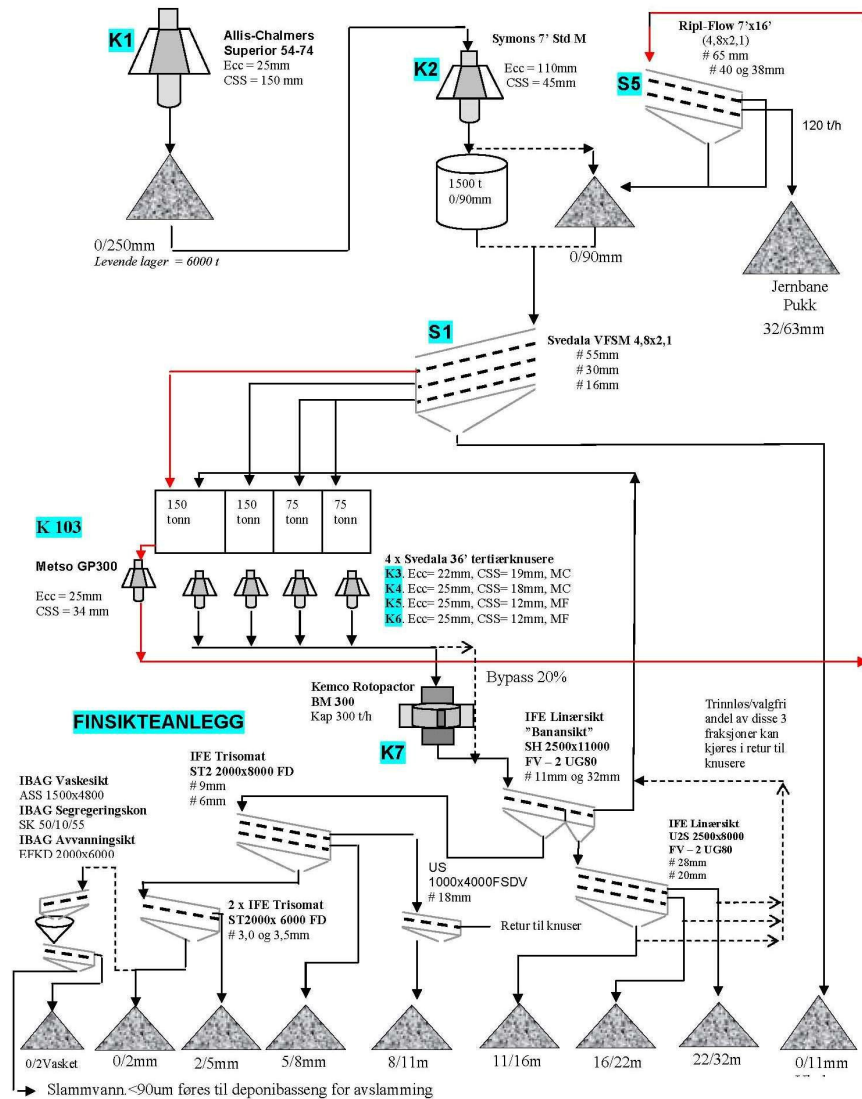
K1

Allis-Chalmers Superior 54-74
Ecc = 25mm
CSS = 150 mm

0/250mm
Levende lager = 6000 t

K2

Symons 7' Std M
Ecc = 110mm
CSS = 45mm

1500 t
0/90mm

0/90mm

Ripl-Flow 7'x16'
(4,8x2,1)
# 65 mm
# 40 og 38mm

S5

120 t/h

Jernbane
Pukk
32/63mm

S1

Svedala VFSM 4,8x2,1
# 55mm
# 30mm
# 16mm

| 150 tonn | 150 tonn | 75 tonn | 75 tonn |
|---|---|---|---|

K 103

Metso GP300
Ecc = 25mm
CSS = 34 mm

4 x Svedala 36' tertiærknusere
K3. Ecc= 22mm, CSS= 19mm, MC
K4. Ecc= 25mm, CSS= 18mm, MC
K5. Ecc= 25mm, CSS= 12mm, MF
K6. Ecc= 25mm, CSS= 12mm, MF

Bypass 20%

Kemco Rotopactor
BM 300
Kap 300 t/h

K7

FINSIKTEANLEGG

IFE Linærsikt
"Banansikt"
SH 2500x11000
FV – 2 UG80
# 11mm og 32mm

Trinnløs/valgfri andel av disse 3 fraksjoner kan kjøres i retur til knusere

IFE Trisomat
ST2 2000x8000 FD
# 9mm
# 6mm

IBAG Vaskesikt
ASS 1500x4800
IBAG Segregeringskon
SK 50/10/55
IBAG Avvanningsikt
EFKD 2000x6000

2 x IFE Trisomat
ST2000x 6000 FD
# 3,0 og 3,5mm

US
1000x4000FSDV
# 18mm

Retur til knuser

IFE Linærsikt
U2S 2500x8000
FV – 2 UG80
# 28mm
# 20mm

0/2Vasket
0/2mm
2/5mm
5/8mm
8/11m
11/16m
16/22m
22/32m
0/11mm

Slammvann.<90um føres til deponibasseng for avslamming